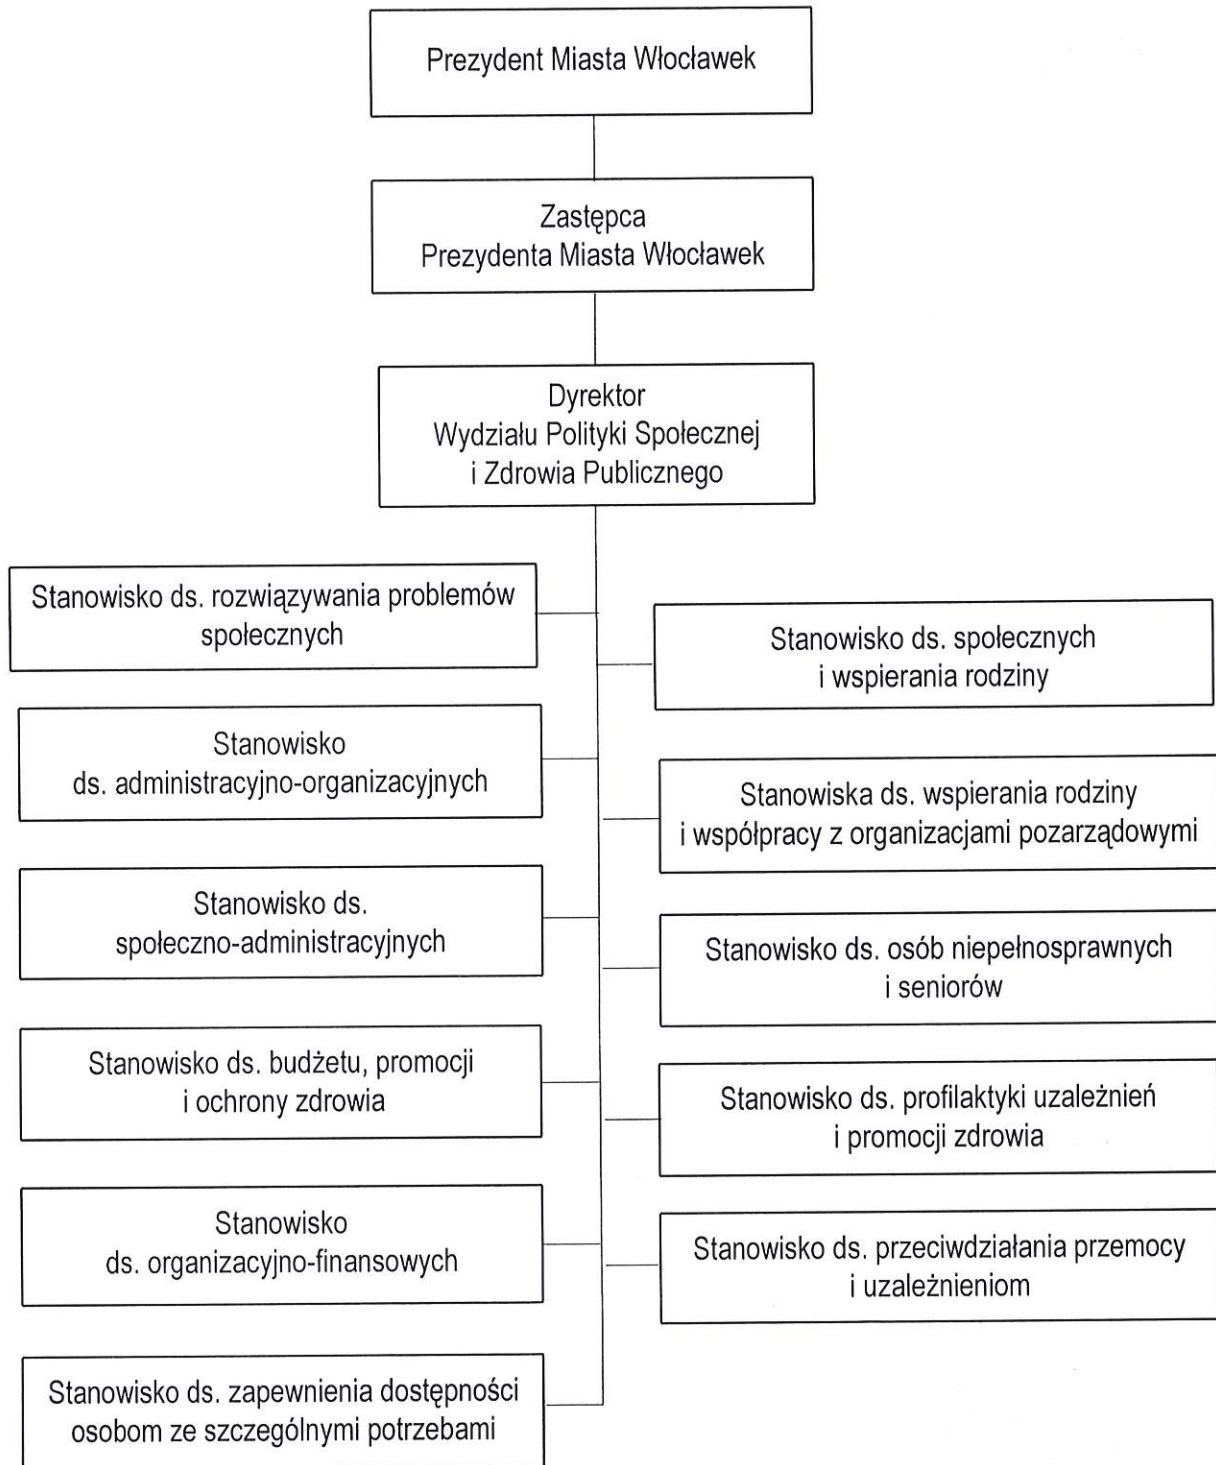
Prezydent Miasta Włocławek

Zastępca
Prezydenta Miasta Włocławek

Dyrektor
Wydziału Polityki Społecznej
i Zdrowia Publicznego

Stanowisko ds. rozwiązywania problemów społecznych

Stanowisko ds. społecznych i wspierania rodziny

Stanowisko ds. administracyjno-organizacyjnych

Stanowiska ds. wspierania rodziny i współpracy z organizacjami pozarządowymi

Stanowisko ds. społeczno-administracyjnych

Stanowisko ds. osób niepełnosprawnych i seniorów

Stanowisko ds. budżetu, promocji i ochrony zdrowia

Stanowisko ds. profilaktyki uzależnień i promocji zdrowia

Stanowisko ds. organizacyjno-finansowych

Stanowisko ds. przeciwdziałania przemocy i uzależnieniom

Stanowisko ds. zapewnienia dostępności osobom ze szczególnymi potrzebami